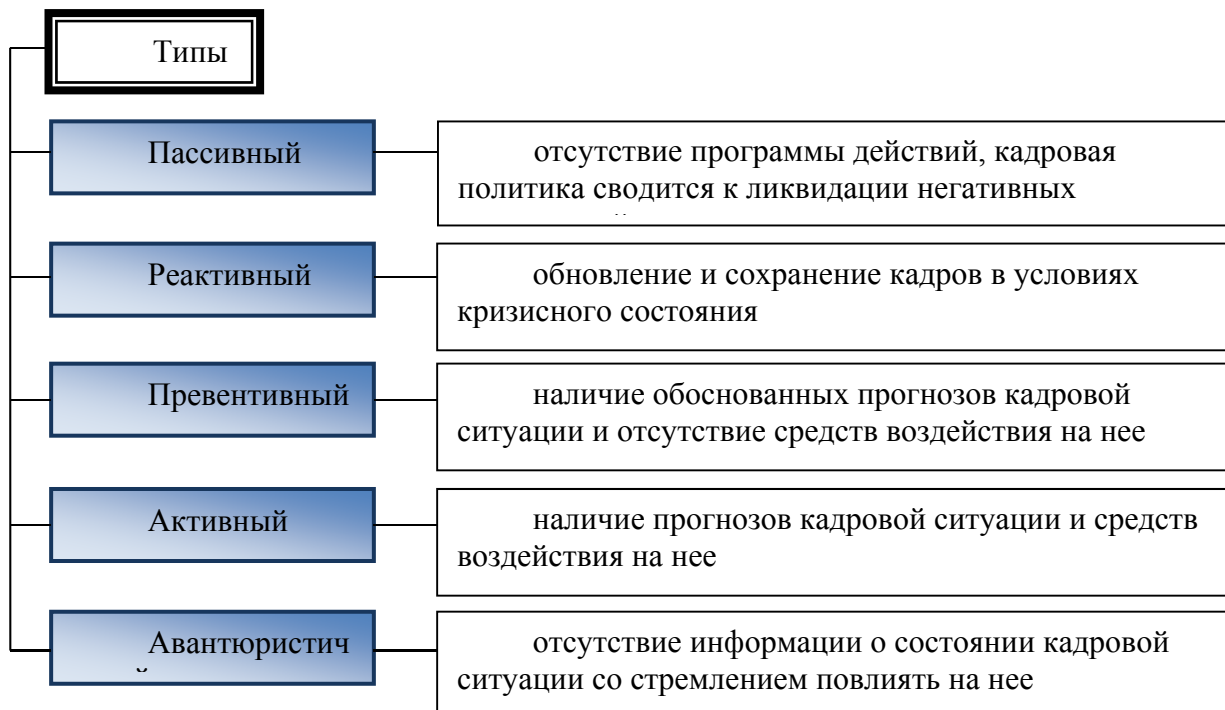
Типы

Пассивный

отсутствие программы действий, кадровая политика сводится к ликвидации негативных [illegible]

Реактивный

обновление и сохранение кадров в условиях кризисного состояния

Превентивный

наличие обоснованных прогнозов кадровой ситуации и отсутствие средств воздействия на нее

Активный

наличие прогнозов кадровой ситуации и средств воздействия на нее

Авантюристич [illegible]

отсутствие информации о состоянии кадровой ситуации со стремлением повлиять на нее